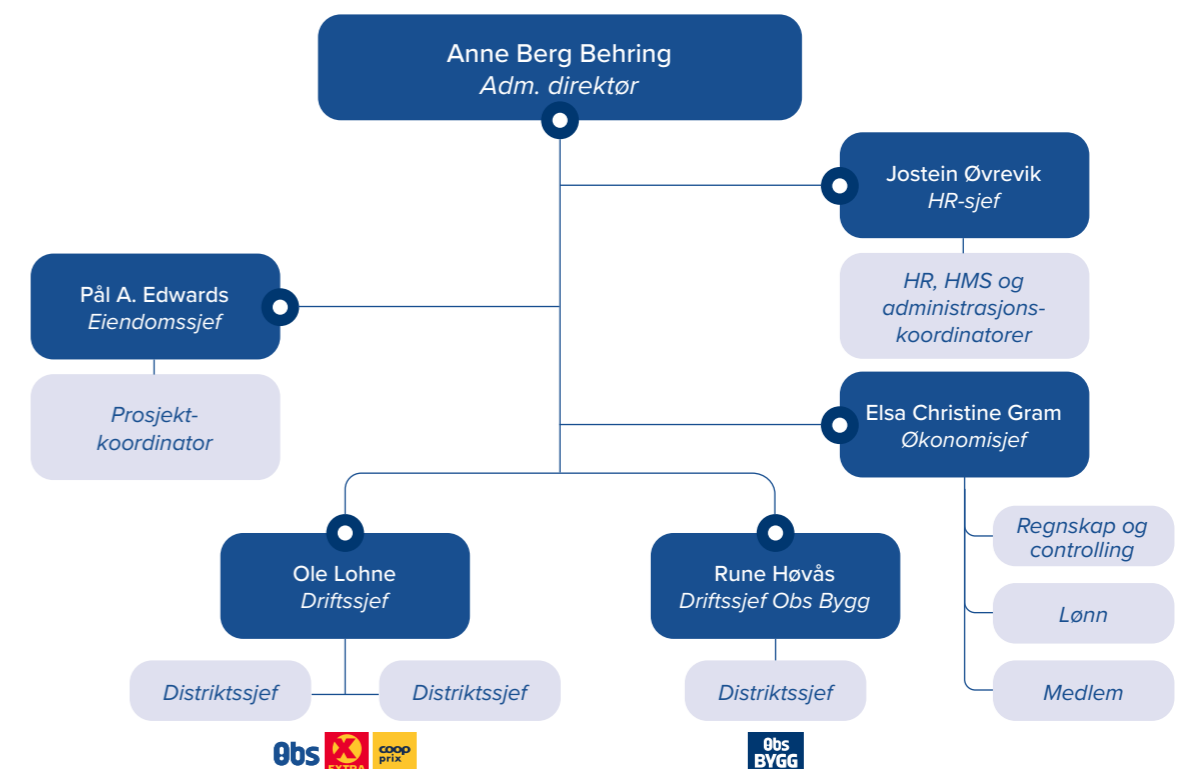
Anne Berg Behring
Adm. direktør

Jostein Øvrevik
HR-sjef

HR, HMS og administrasjonskoordinatorer

Pål A. Edwards
Eiendomssjef

Prosjektkoordinator

Elsa Christine Gram
Økonomisjef

Regnskap og controlling

Lønn

Medlem

Ole Lohne
Driftssjef

Rune Høvås
Driftssjef Obs Bygg

Distriktssjef

Distriktssjef

Distriktssjef

Obs EXTRA coop prix

Obs BYGG